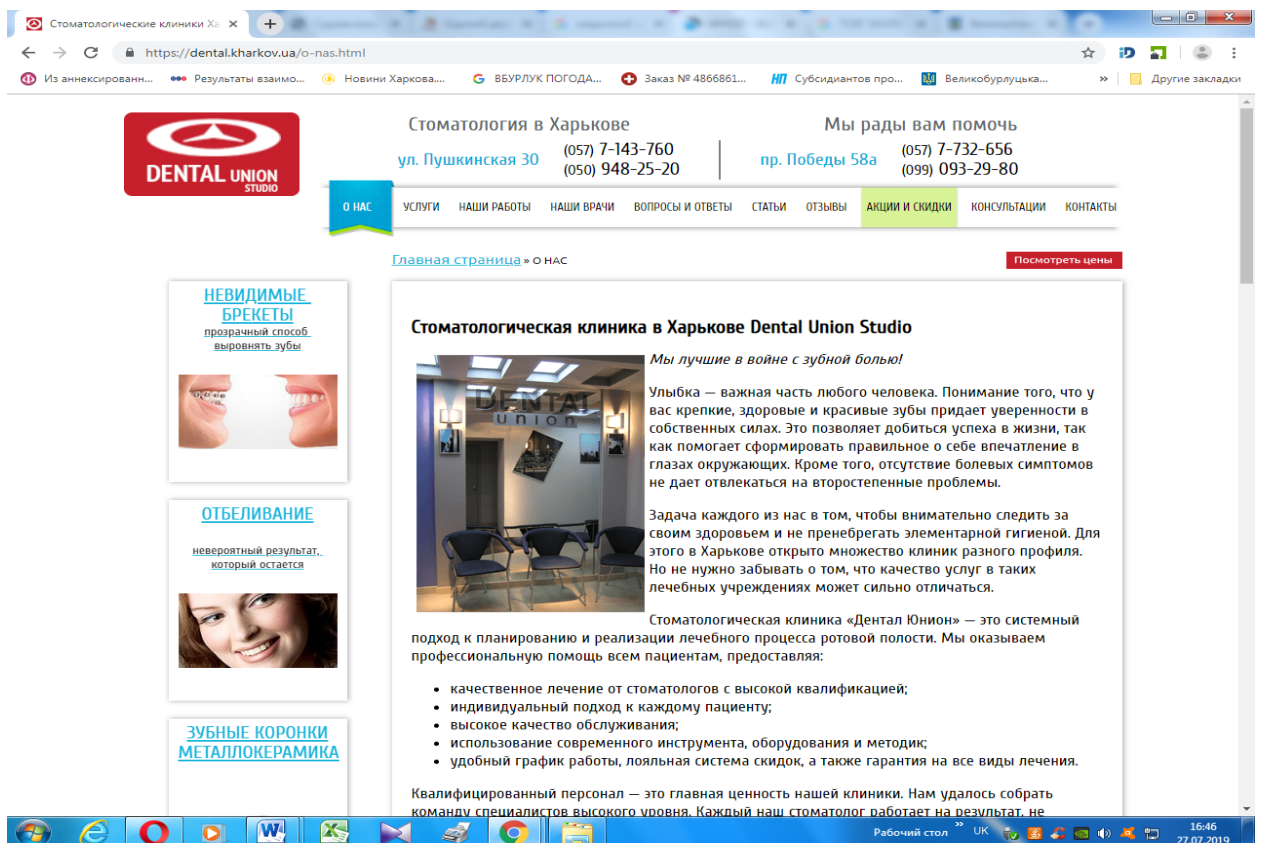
Стоматологические клиники Ха ×

https://dental.kharkov.ua/o-nas.html

Из аннексированн... Результаты взаимо... Новини Харкова.... ВБУРЛУК ПОГОДА... Заказ № 4866861... НП Субсидиантов про... Великобурлуцька... » Другие закладки

DENTAL UNION STUDIO

Стоматология в Харькове
ул. Пушкинская 30 (057) 7-143-760 (050) 948-25-20

Мы рады вам помочь
пр. Победы 58а (057) 7-732-656 (099) 093-29-80

О НАС | УСЛУГИ | НАШИ РАБОТЫ | НАШИ ВРАЧИ | ВОПРОСЫ И ОТВЕТЫ | СТАТЬИ | ОТЗЫВЫ | АКЦИИ И СКИДКИ | КОНСУЛЬТАЦИИ | КОНТАКТЫ

Главная страница » О НАС

Посмотреть цены

НЕВИДИМЫЕ БРЕКЕТЫ
прозрачный способ выровнять зубы

ОТБЕЛИВАНИЕ
невероятный результат, который остается

ЗУБНЫЕ КОРОНКИ МЕТАЛЛОКЕРАМИКА

Стоматологическая клиника в Харькове Dental Union Studio

Мы лучшие в войне с зубной болью!

Улыбка — важная часть любого человека. Понимание того, что у вас крепкие, здоровые и красивые зубы придает уверенности в собственных силах. Это позволяет добиться успеха в жизни, так как помогает сформировать правильное о себе впечатление в глазах окружающих. Кроме того, отсутствие болевых симптомов не дает отвлекаться на второстепенные проблемы.

Задача каждого из нас в том, чтобы внимательно следить за своим здоровьем и не пренебрегать элементарной гигиеной. Для этого в Харькове открыто множество клиник разного профиля. Но не нужно забывать о том, что качество услуг в таких лечебных учреждениях может сильно отличаться.

Стоматологическая клиника «Дентал Юнион» — это системный подход к планированию и реализации лечебного процесса ротовой полости. Мы оказываем профессиональную помощь всем пациентам, предоставляя:

- качественное лечение от стоматологов с высокой квалификацией;
- индивидуальный подход к каждому пациенту;
- высокое качество обслуживания;
- использование современного инструмента, оборудования и методик;
- удобный график работы, лояльная система скидок, а также гарантия на все виды лечения.

Квалифицированный персонал — это главная ценность нашей клиники. Нам удалось собрать команду специалистов высокого уровня. Каждый наш стоматолог работает на результат, не

Рабочий стол UK 16:46 27.07.2019